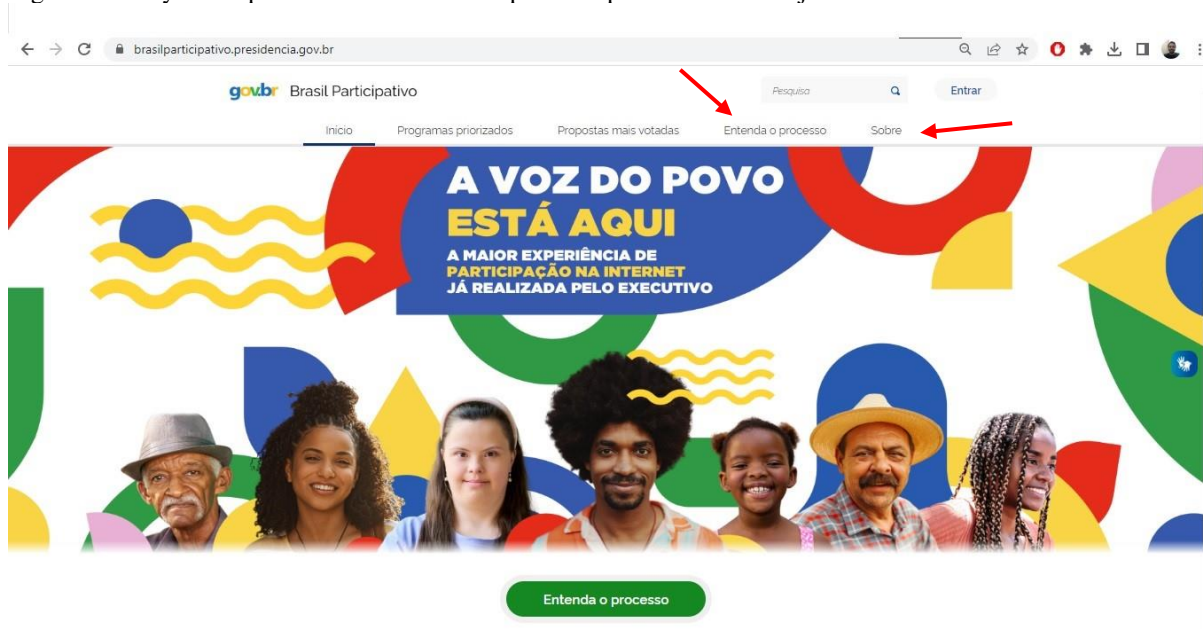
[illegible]

brasilparticipativo.presidencia.gov.br

gov.br Brasil Participativo

Pesquisa

Entrar

Inicio Programas priorizados Propostas mais votadas Entenda o processo Sobre

A VOZ DO POVO ESTÁ AQUI

A MAIOR EXPERIÊNCIA DE PARTICIPAÇÃO NA INTERNET JÁ REALIZADA PELO EXECUTIVO

Entenda o processo